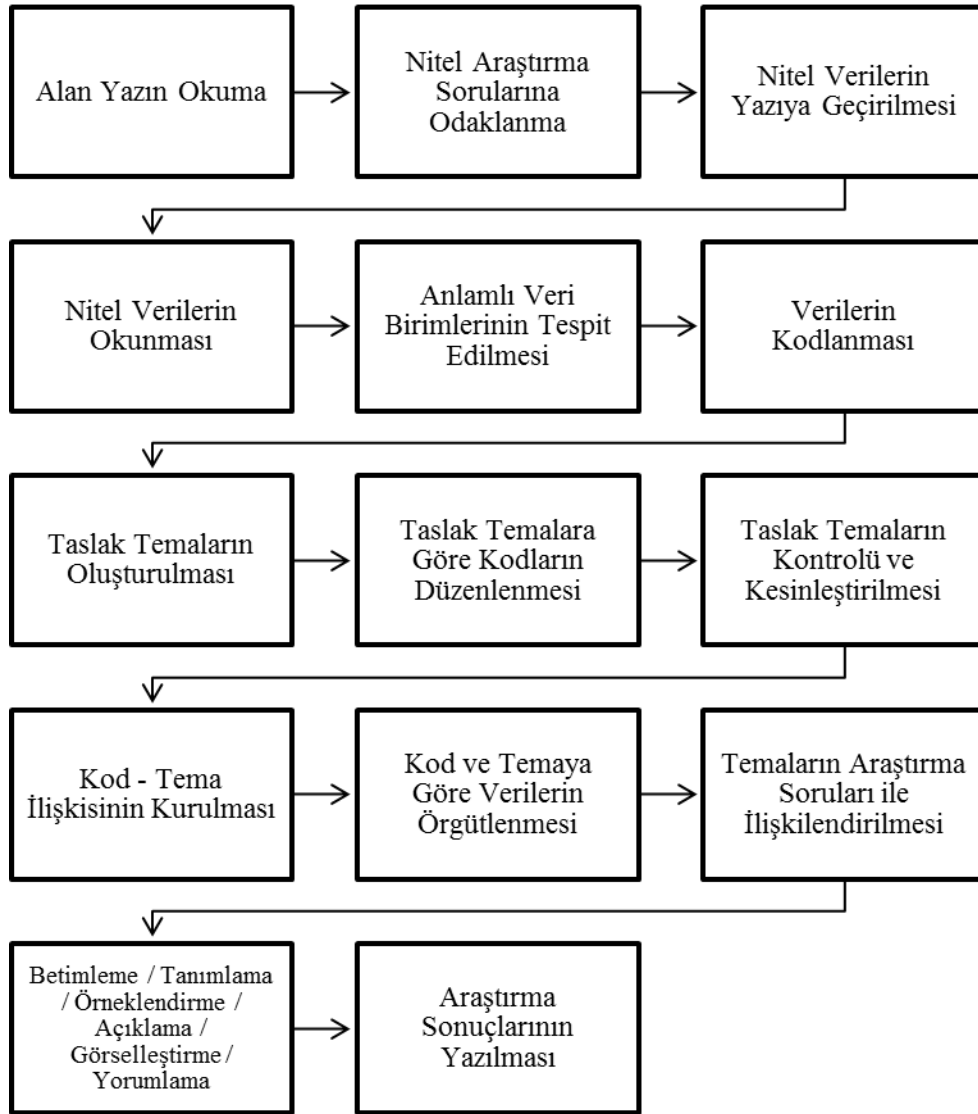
Alan Yazın Okuma

Nitel Araştırma Sorularına Odaklanma

Nitel Verilerin Yazıya Geçirilmesi

Nitel Verilerin Okunması

Anlamlı Veri Birimlerinin Tespit Edilmesi

Verilerin Kodlanması

Taslak Temaların Oluşturulması

Taslak Temalara Göre Kodların Düzenlenmesi

Taslak Temaların Kontrolü ve Kesinleştirilmesi

Kod - Tema İlişkisinin Kurulması

Kod ve Temaya Göre Verilerin Örgütlenmesi

Temaların Araştırma Soruları ile İlişkilendirilmesi

Betimleme / Tanımlama / Örneklendirme / Açıklama / Görselleştirme / Yorumlama

Araştırma Sonuçlarının Yazılması